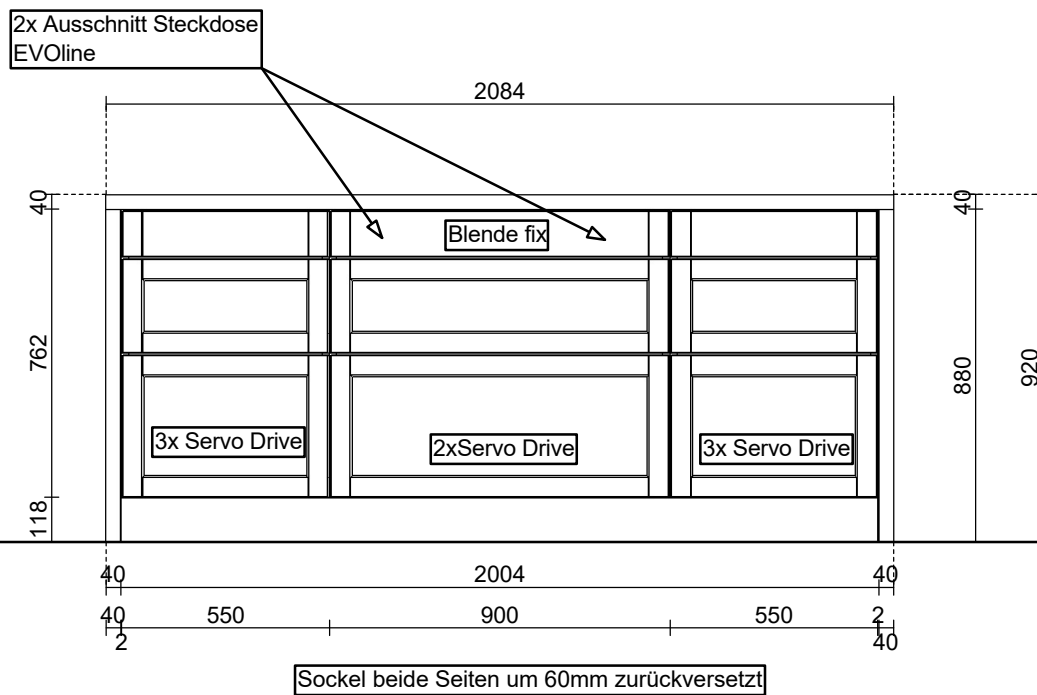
2x Ausschnitt Steckdose EVOline

2084

40

762

118

Blende fix

3x Servo Drive

2xServo Drive

3x Servo Drive

40

880

920

40

2004

40

40

550

900

550

2

2

40

Sockel beide Seiten um 60mm zurückversetzt